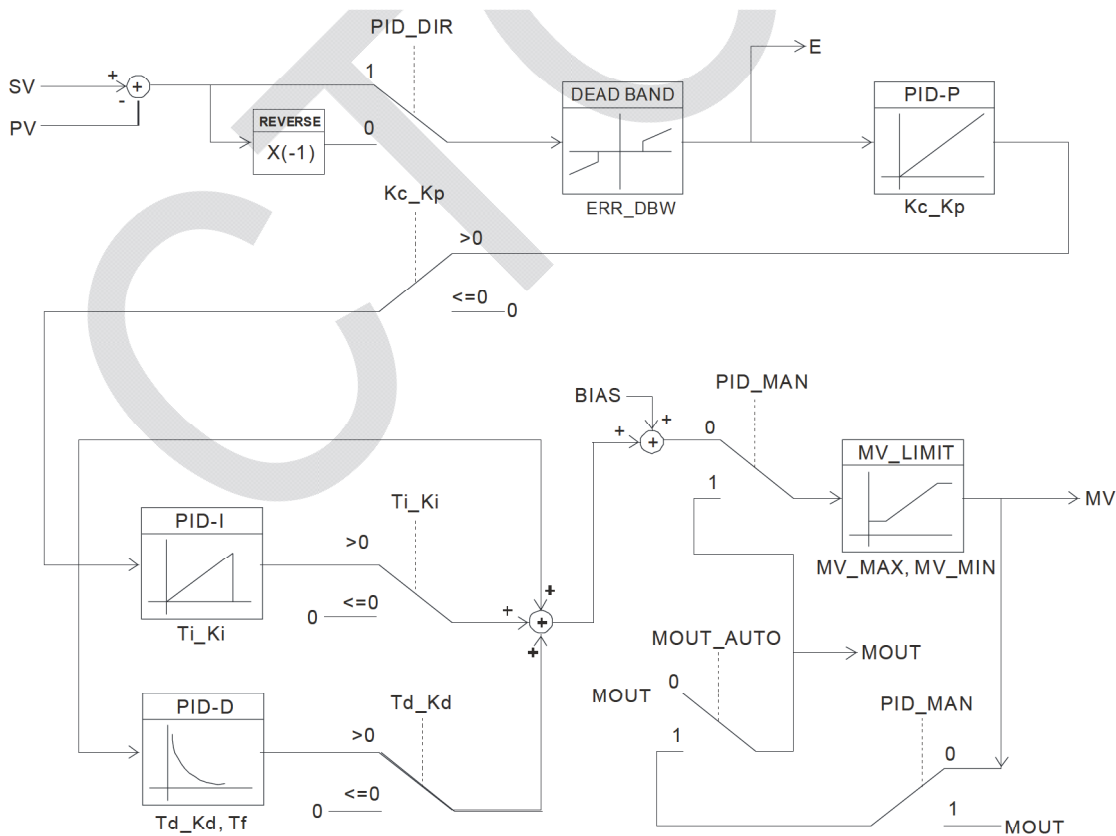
PID_DIR

SV
PV
+
-
1
0
REVERSE
X(-1)
DEAD BAND
ERR_DBW
E
PID-P
Kc_Kp

Kc_Kp
>0
<=0
0

BIAS
+
+
PID_MAN
0
1
MV_LIMIT
MV_MAX, MV_MIN
MV

PID-I
Ti_Ki
Ti_Ki
>0
<=0
0
+
+
+

MOUT_AUTO
MOUT
MOUT
0
1

PID-D
Td_Kd, Tf
Td_Kd
>0
<=0
0

PID_MAN
0
1
MOUT